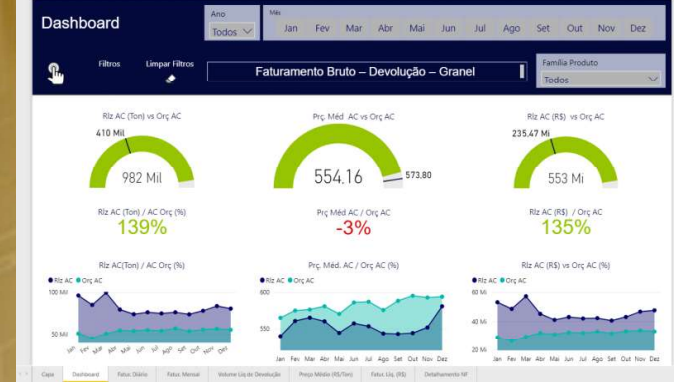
Dashboard

Ano
Todos

Mês
Jan Fev Mar Abr Mai Jun Jul Ago Set Out Nov Dez

Filtros Limpar Filtros

Faturamento Bruto – Devolução – Granel

Família Produto
Todos

Rlz AC (Ton) vs Orç AC
410 Mil
982 Mil

Prç. Méd. AC vs Orç AC
554.16
573,80

Rlz AC (R$) vs Orç AC
235,47 Mi
553 Mi

Rlz AC (Ton) / Orç AC (%)
139%

Prç Méd AC / Orç AC
-3%

Rlz AC (R$) / Orç AC
135%

Rlz AC(Ton) / AC Orç (%)
● Rlz AC ● Orç AC
100 Mil
50 Mil
Jan Fev Mar Abr Mai Jun Jul Ago Set Out Nov Dez

Prç. Méd. AC / Orç AC (%)
● Rlz AC ● Orç AC
600
550
Jan Fev Mar Abr Mai Jun Jul Ago Set Out Nov Dez

Rlz AC (R$) vs Orç AC (%)
● Rlz AC ● Orç AC
60 Mi
40 Mi
20 Mi
Jan Fev Mar Abr Mai Jun Jul Ago Set Out Nov Dez

Capa Dashboard Fatur. Diário Fatur. Mensal Volume Líq de Devolução Preço Médio (R$/Ton) Fatur. Líq. (R$) Detalhamento NF